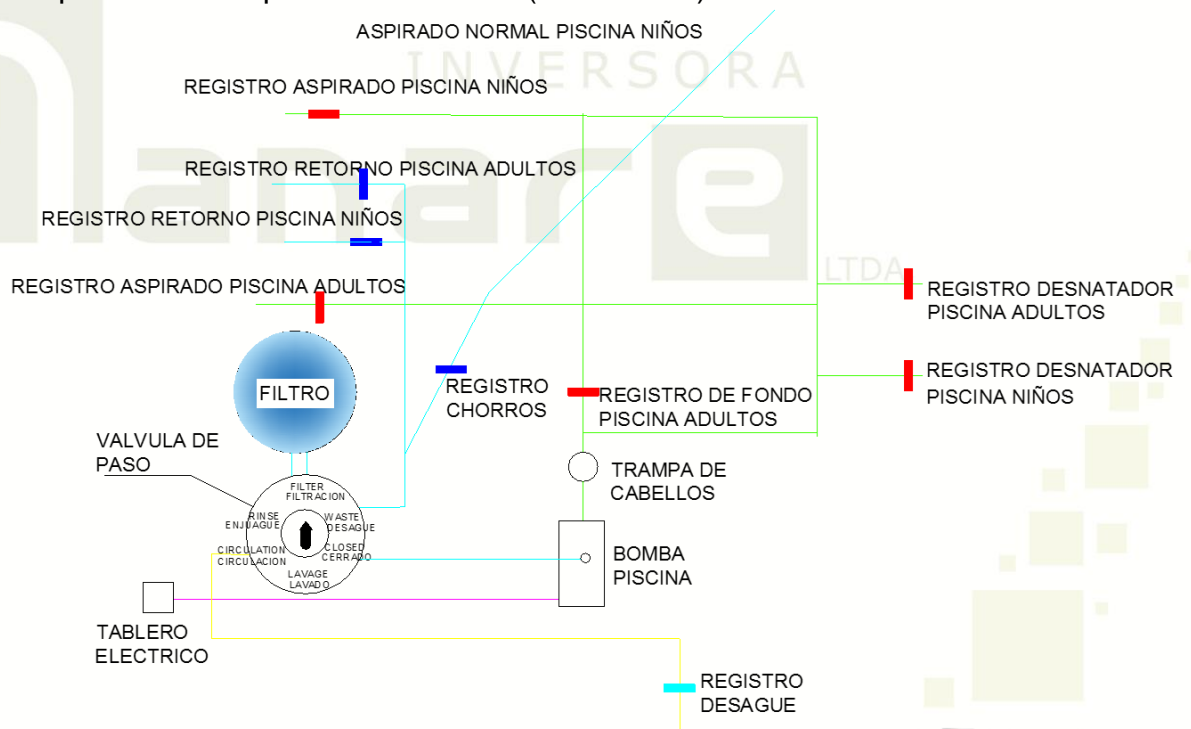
ASPIRADO NORMAL PISCINA NIÑOS

INVERSORA

REGISTRO ASPIRADO PISCINA NIÑOS

REGISTRO RETORNO PISCINA ADULTOS

REGISTRO RETORNO PISCINA NIÑOS

LTDA

REGISTRO ASPIRADO PISCINA ADULTOS

REGISTRO DESNATADOR PISCINA ADULTOS

REGISTRO DESNATADOR PISCINA NIÑOS

FILTRO

REGISTRO CHORROS

REGISTRO DE FONDO PISCINA ADULTOS

VALVULA DE PASO

FILTER FILTRACION

RINSE ENJUAGUE

WASTE DESAGUE

CIRCULATION CIRCULACION

CLOSED CERRADO

LAVAGE LAVADO

TRAMPA DE CABELLOS

BOMBA PISCINA

TABLERO ELECTRICO

REGISTRO DESAGUE